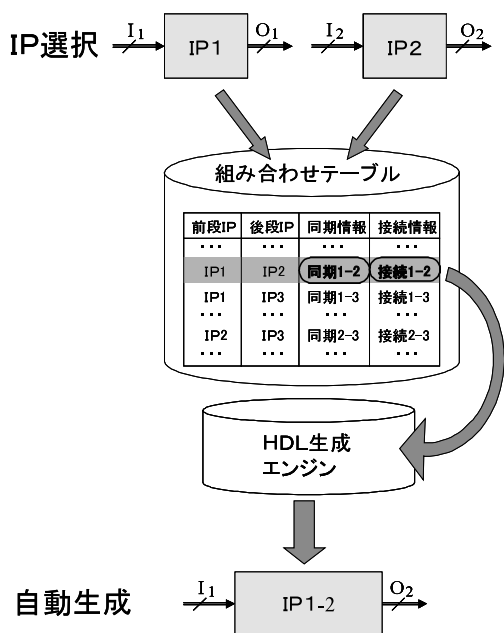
IP選択

$I_1$ IP1 $O_1$ $I_2$ IP2 $O_2$

組み合わせテーブル

| 前段IP | 後段IP | 同期情報 | 接続情報 |
|---|---|---|---|
| ... | ... | ... | ... |
| IP1 | IP2 | 同期1-2 | 接続1-2 |
| IP1 | IP3 | 同期1-3 | 接続1-3 |
| ... | ... | ... | ... |
| IP2 | IP3 | 同期2-3 | 接続2-3 |
| ... | ... | ... | ... |

HDL生成エンジン

自動生成

$I_1$ IP1-2 $O_2$